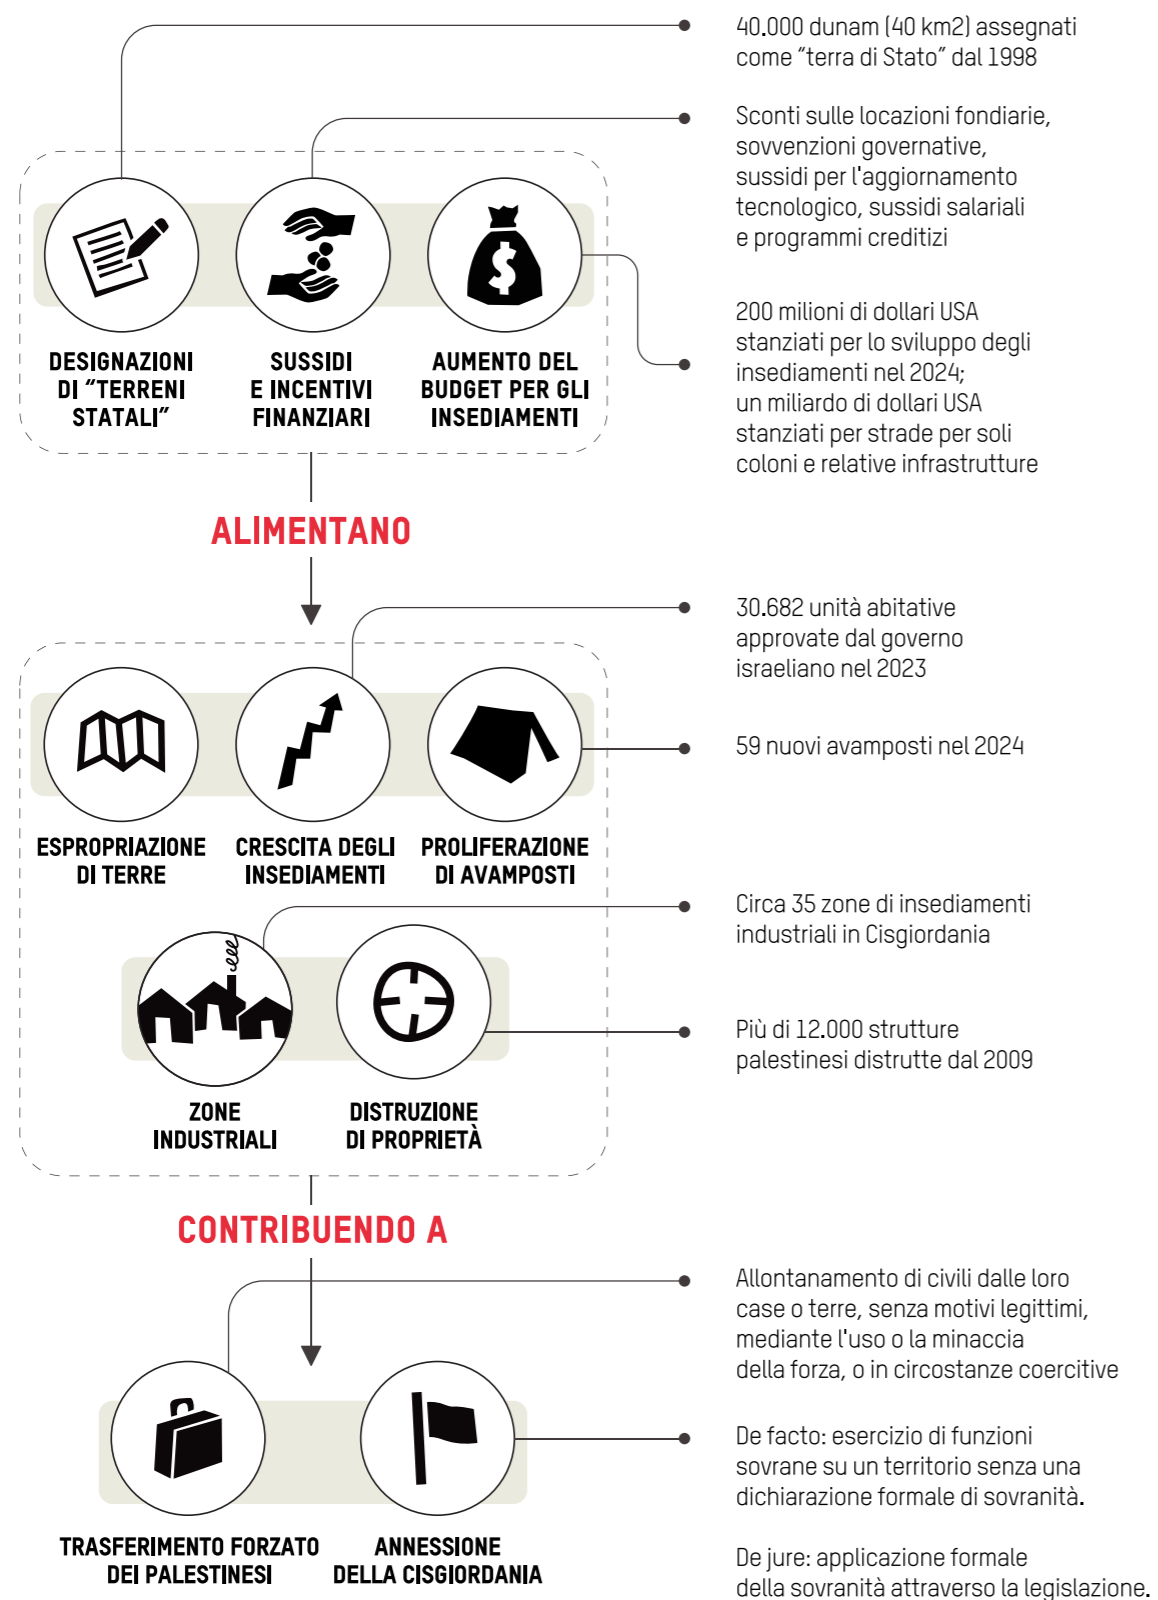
40.000 dunam (40 km2) assegnati come “terra di Stato” dal 1998

Sconti sulle locazioni fondiarie, sovvenzioni governative, sussidi per l'aggiornamento tecnologico, sussidi salariali e programmi creditizi

200 milioni di dollari USA stanziati per lo sviluppo degli insediamenti nel 2024;
un miliardo di dollari USA stanziati per strade per soli coloni e relative infrastrutture

DESIGNAZIONI DI “TERRENI STATALI”

SUSSIDI E INCENTIVI FINANZIARI

AUMENTO DEL BUDGET PER GLI INSEDIAMENTI

ALIMENTANO

30.682 unità abitative approvate dal governo israeliano nel 2023

59 nuovi avamposti nel 2024

ESPROPRIAZIONE DI TERRE

CRESCITA DEGLI INSEDIAMENTI

PROLIFERAZIONE DI AVAMPOSTI

Circa 35 zone di insediamenti industriali in Cisgiordania

Più di 12.000 strutture palestinesi distrutte dal 2009

ZONE INDUSTRIALI

DISTRUZIONE DI PROPRIETÀ

CONTRIBUENDO A

Allontanamento di civili dalle loro case o terre, senza motivi legittimi, mediante l'uso o la minaccia della forza, o in circostanze coercitive

De facto: esercizio di funzioni sovrane su un territorio senza una dichiarazione formale di sovranità.

De jure: applicazione formale della sovranità attraverso la legislazione.

TRASFERIMENTO FORZATO DEI PALESTINESI

ANNESSIONE DELLA CISGIORDANIA